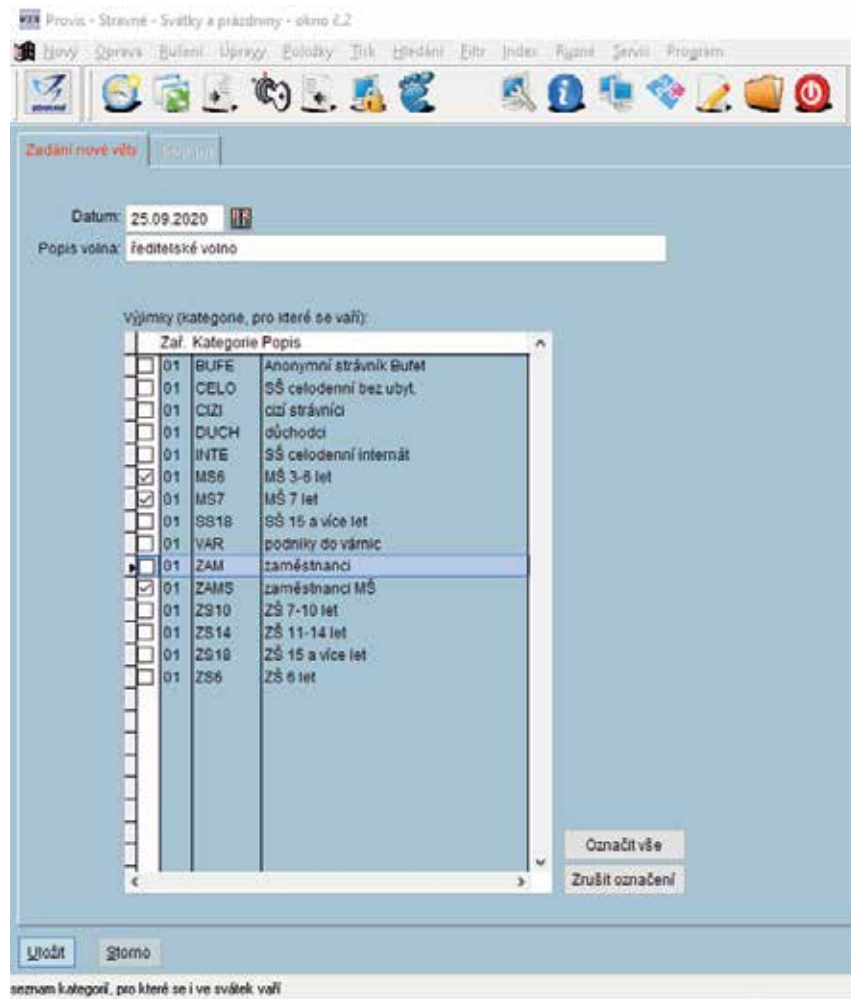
Provis - Stravné - Svátky a prázdniny - okno č.2

Nový Oprava Rušení Úpravy Položky Tisk Hledání Filtr Index Řazení Servis Program

Zadání nové věty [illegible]

Datum: 25.09.2020

Popis volna: ředitelské volno

Výjimky (kategorie, pro které se vaří):

| | Zař. | Kategorie | Popis |
|---|---|---|---|
| ☐ | 01 | BUFE | Anonymní strávník Bufet |
| ☐ | 01 | CELO | SŠ celodenní bez ubyt. |
| ☐ | 01 | CIZI | cizí strávníci |
| ☐ | 01 | DUCH | důchodci |
| ☐ | 01 | INTE | SŠ celodenní internát |
| ☑ | 01 | MS6 | MŠ 3-6 let |
| ☑ | 01 | MS7 | MŠ 7 let |
| ☐ | 01 | SS18 | SŠ 15 a více let |
| ☐ | 01 | VAR | podniky do várnic |
| ☐ | 01 | ZAM | zaměstnanci |
| ☑ | 01 | ZAMS | zaměstnanci MŠ |
| ☐ | 01 | ZS10 | ZŠ 7-10 let |
| ☐ | 01 | ZS14 | ZŠ 11-14 let |
| ☐ | 01 | ZS18 | ZŠ 15 a více let |
| ☐ | 01 | ZS6 | ZŠ 6 let |

Označit vše

Zrušit označení

Uložit

Storno

seznam kategorií, pro které se i ve svátek vaří